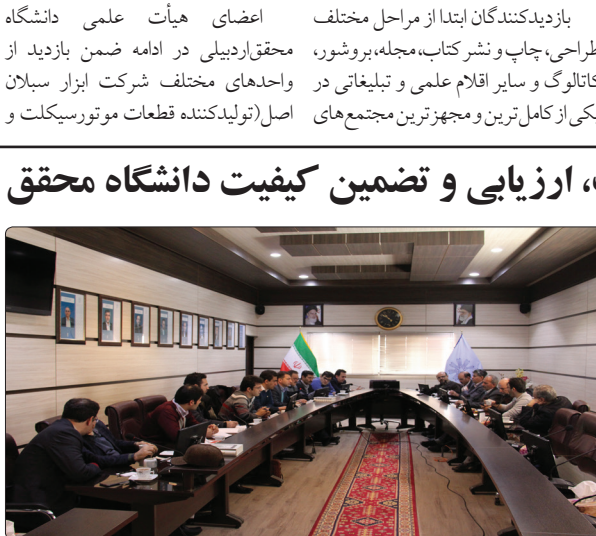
بازدیدکنندگان ابتدا از مراحل مختلف طراحی، چاپ و نشر کتاب، مجله، بروشور، کاتالوگ و سایر اقلام علمی و تبلیغاتی در یکی از کامل‌ترین و مجهزترین مجتمع‌های

اعضای هیأت علمی دانشگاه محقق‌اردبیلی در ادامه ضمن بازدید از واحدهای مختلف شرکت ابزار سبلان اصل (تولیدکننده قطعات موتورسیکلت و

، ارزیابی و تضمین کیفیت دانشگاه محقق